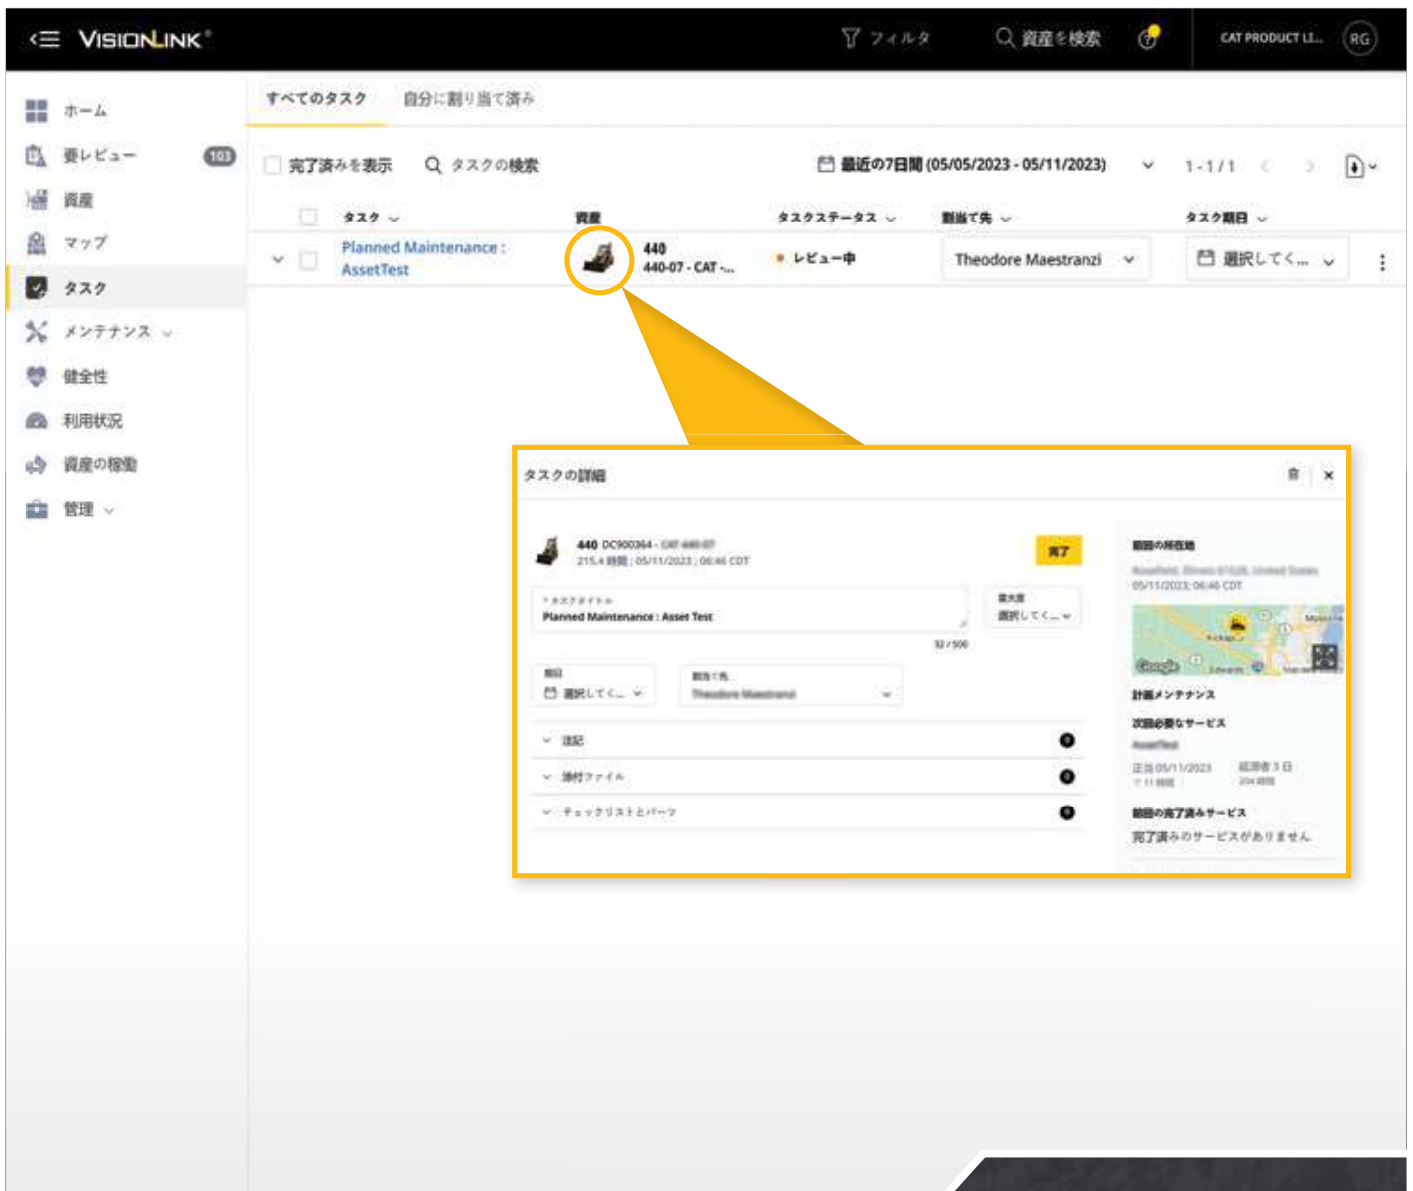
VISIONLINK®

フィルタ　資産を検索　CAT PRODUCT LI...　RG

ホーム
要レビュー 103
資産
マップ
タスク
メンテナンス
健全性
利用状況
資産の稼働
管理

すべてのタスク　自分に割り当て済み

完了済みを表示　タスクの検索　最近の7日間 (05/05/2023 - 05/11/2023)　1 - 1 / 1

| タスク | 資産 | タスクステータス | 割当て先 | タスク期日 |
|---|---|---|---|---|
| Planned Maintenance : AssetTest | 440 440-07 - CAT -... | レビュー中 | Theodore Maestranzi | 選択してく... |

タスクの詳細

440 DC900364 - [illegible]
215.4 時間 | 05/11/2023 | 06:46 CDT
完了

タスクタイトル
Planned Maintenance : Asset Test
32 / 500
重大度
選択してく...
期日
選択してく...
割当て先
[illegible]

注記
添付ファイル
チェックリストとパーツ

前回の所在地
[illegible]
05/11/2023, 06:46 CDT
計画メンテナンス
次回必要なサービス
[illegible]
正当 05/11/2023
経過 3 日
前回の完了済みサービス
完了済みのサービスがありません